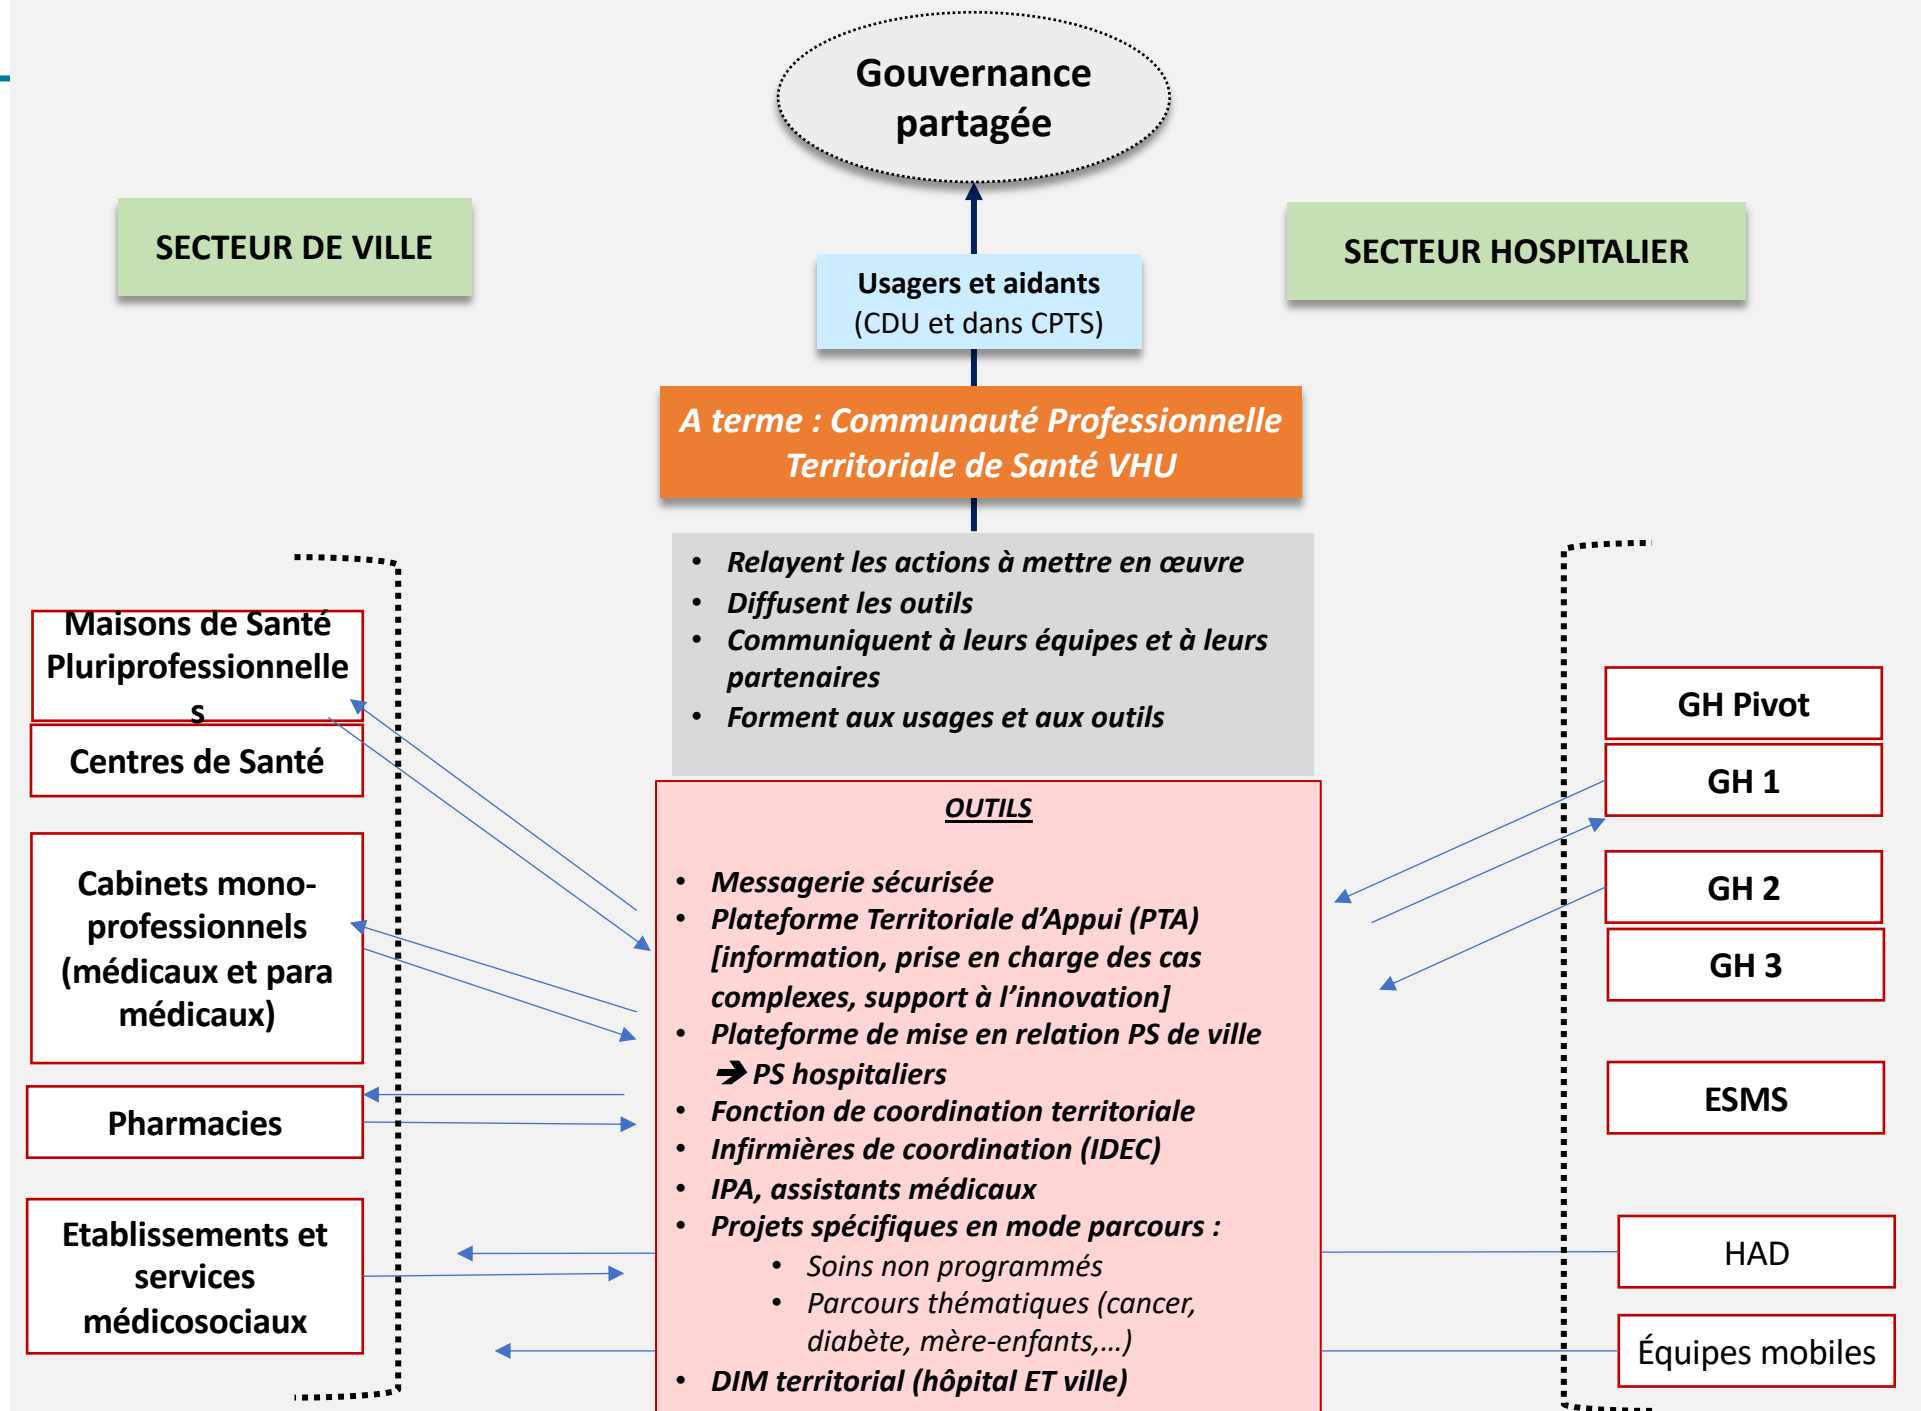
Gouvernance partagée

SECTEUR DE VILLE

SECTEUR HOSPITALIER

Usagers et aidants
(CDU et dans CPTS)

A terme : Communauté Professionnelle Territoriale de Santé VHU

- Relayent les actions à mettre en œuvre
- Diffusent les outils
- Communiquent à leurs équipes et à leurs partenaires
- Forment aux usages et aux outils

Maisons de Santé Pluriprofessionnelles

Centres de Santé

Cabinets mono-professionnels (médicaux et para médicaux)

Pharmacies

Etablissements et services médicosociaux

OUTILS

- Messagerie sécurisée
- Plateforme Territoriale d'Appui (PTA) [information, prise en charge des cas complexes, support à l'innovation]
- Plateforme de mise en relation PS de ville ➔ PS hospitaliers
- Fonction de coordination territoriale
- Infirmières de coordination (IDEC)
- IPA, assistants médicaux
- Projets spécifiques en mode parcours :
  - Soins non programmés
  - Parcours thématiques (cancer, diabète, mère-enfants,…)
- DIM territorial (hôpital ET ville)

GH Pivot

GH 1

GH 2

GH 3

ESMS

HAD

Équipes mobiles